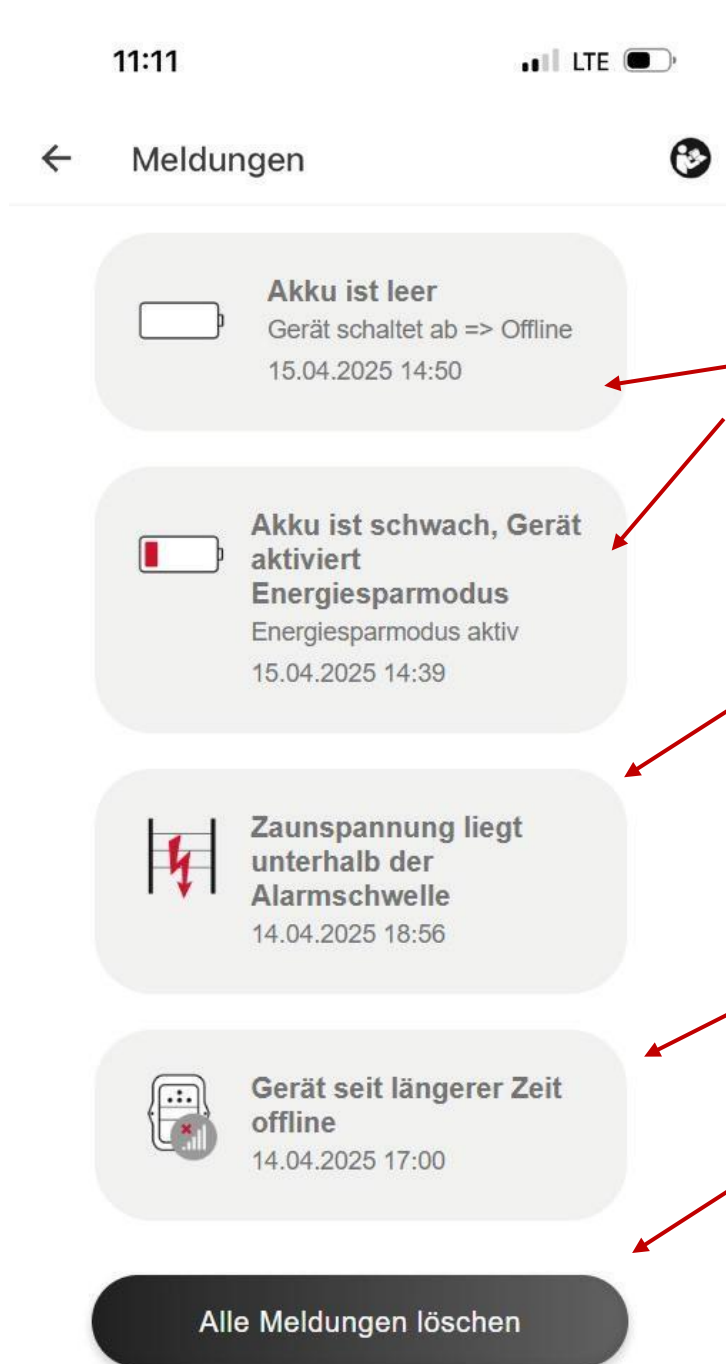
11:11 LTE

Meldungen

Akku ist leer
Gerät schaltet ab => Offline
15.04.2025 14:50

Akku ist schwach, Gerät aktiviert Energiesparmodus
Energiesparmodus aktiv
15.04.2025 14:39

Zaunspannung liegt unterhalb der Alarmschwelle
14.04.2025 18:56

Gerät seit längerer Zeit offline
14.04.2025 17:00

Alle Meldungen löschen